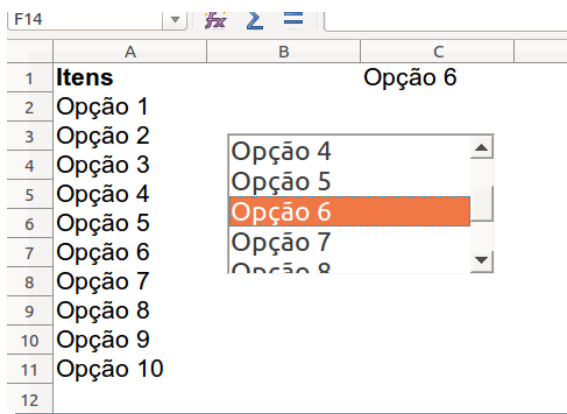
F14

|  | A | B | C |
|---|---|---|---|
| 1 | **Itens** |  | Opção 6 |
| 2 | Opção 1 |  |  |
| 3 | Opção 2 |  |  |
| 4 | Opção 3 |  |  |
| 5 | Opção 4 |  |  |
| 6 | Opção 5 |  |  |
| 7 | Opção 6 |  |  |
| 8 | Opção 7 |  |  |
| 9 | Opção 8 |  |  |
| 10 | Opção 9 |  |  |
| 11 | Opção 10 |  |  |
| 12 |  |  |  |

Opção 4
Opção 5
Opção 6
Opção 7
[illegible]